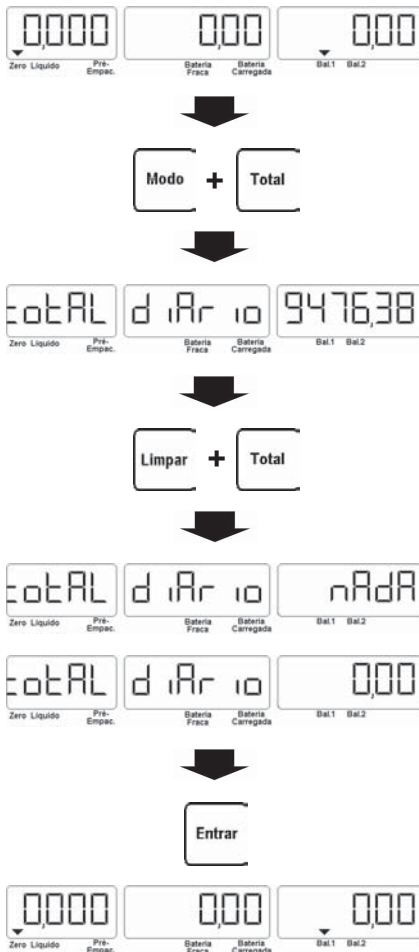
0,000
Zero Liquido Pré-Empac.
0,00
Bateria Fraca Bateria Carregada
0,00
Bal.1 Bal.2

Modo + Total

totAL
Zero Liquido Pré-Empac.
d iAr io
Bateria Fraca Bateria Carregada
9476,38
Bal.1 Bal.2

Limpar + Total

totAL
Zero Liquido Pré-Empac.
d iAr io
Bateria Fraca Bateria Carregada
nAdA
Bal.1 Bal.2

totAL
Zero Liquido Pré-Empac.
d iAr io
Bateria Fraca Bateria Carregada
0,00
Bal.1 Bal.2

Entrar

0,000
Zero Liquido Pré-Empac.
0,00
Bateria Fraca Bateria Carregada
0,00
Bal.1 Bal.2